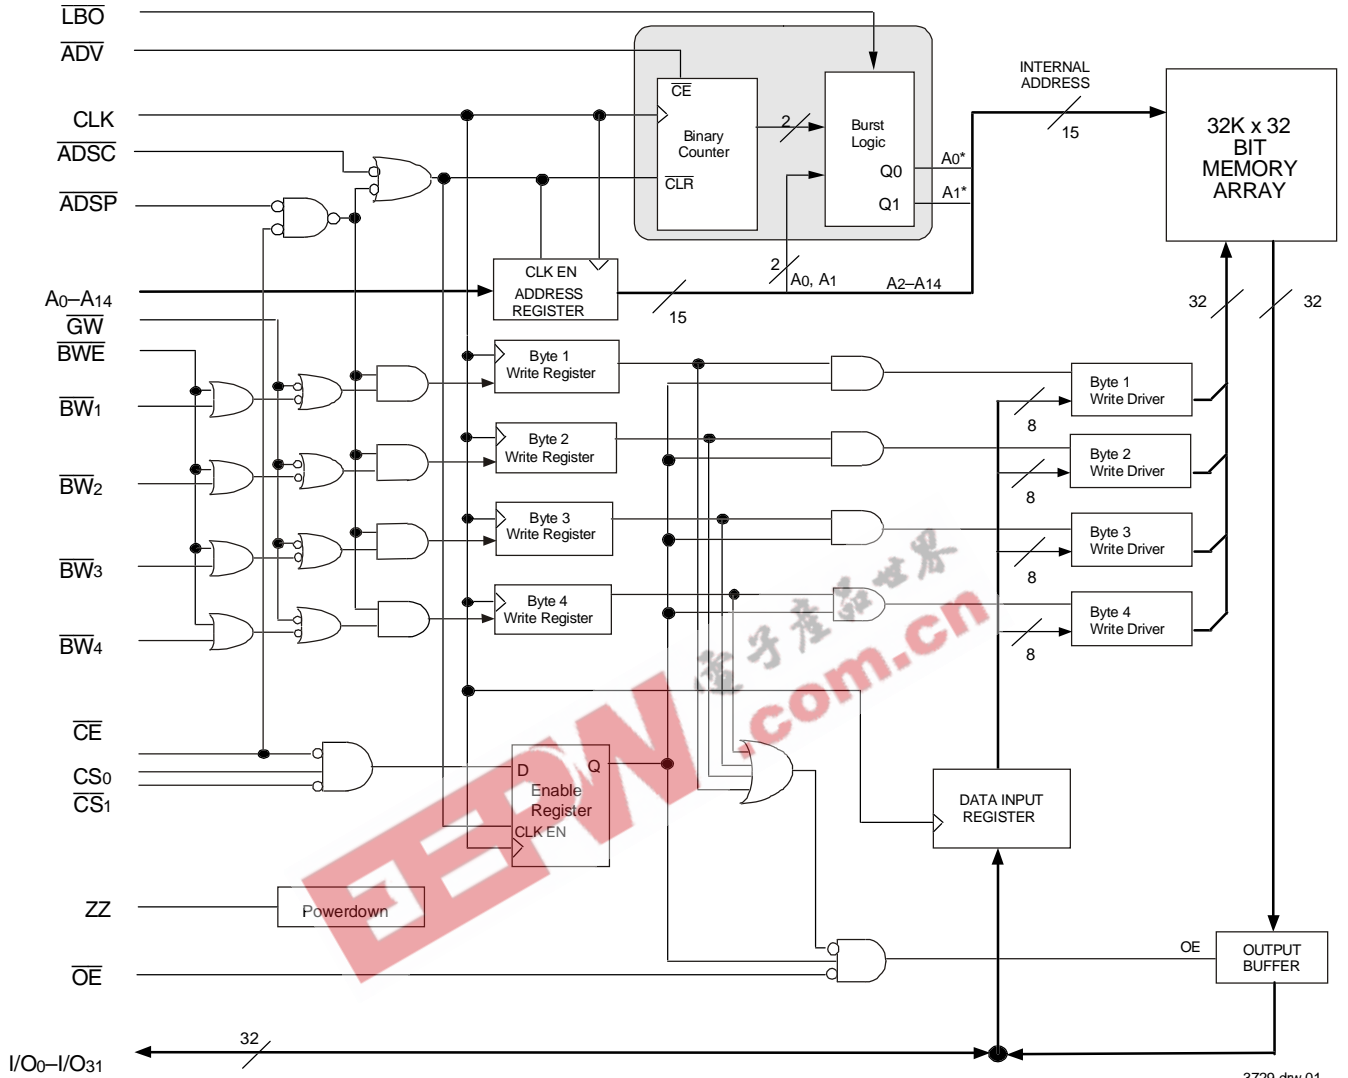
$\overline{LBO}$
$\overline{ADV}$
CLK
$\overline{ADSC}$
$\overline{ADSP}$
A0–A14
$\overline{GW}$
$\overline{BWE}$
$\overline{BW_1}$
$\overline{BW_2}$
$\overline{BW_3}$
$\overline{BW_4}$
$\overline{CE}$
CS0
$\overline{CS_1}$
ZZ
$\overline{OE}$
I/O0–I/O31

$\overline{CE}$
Binary Counter
$\overline{CLR}$
2
Burst Logic
Q0
Q1
A0*
A1*
INTERNAL ADDRESS
15
32K x 32 BIT MEMORY ARRAY
CLK EN
ADDRESS REGISTER
2
A0, A1
A2–A14
15
32
32
Byte 1 Write Register
Byte 2 Write Register
Byte 3 Write Register
Byte 4 Write Register
Byte 1 Write Driver
8
Byte 2 Write Driver
8
Byte 3 Write Driver
8
Byte 4 Write Driver
8
D
Q
Enable Register
CLK EN
DATA INPUT REGISTER
Powerdown
OE
OUTPUT BUFFER
32
电子产品世界
EEPW .com.cn
3729 drw 01